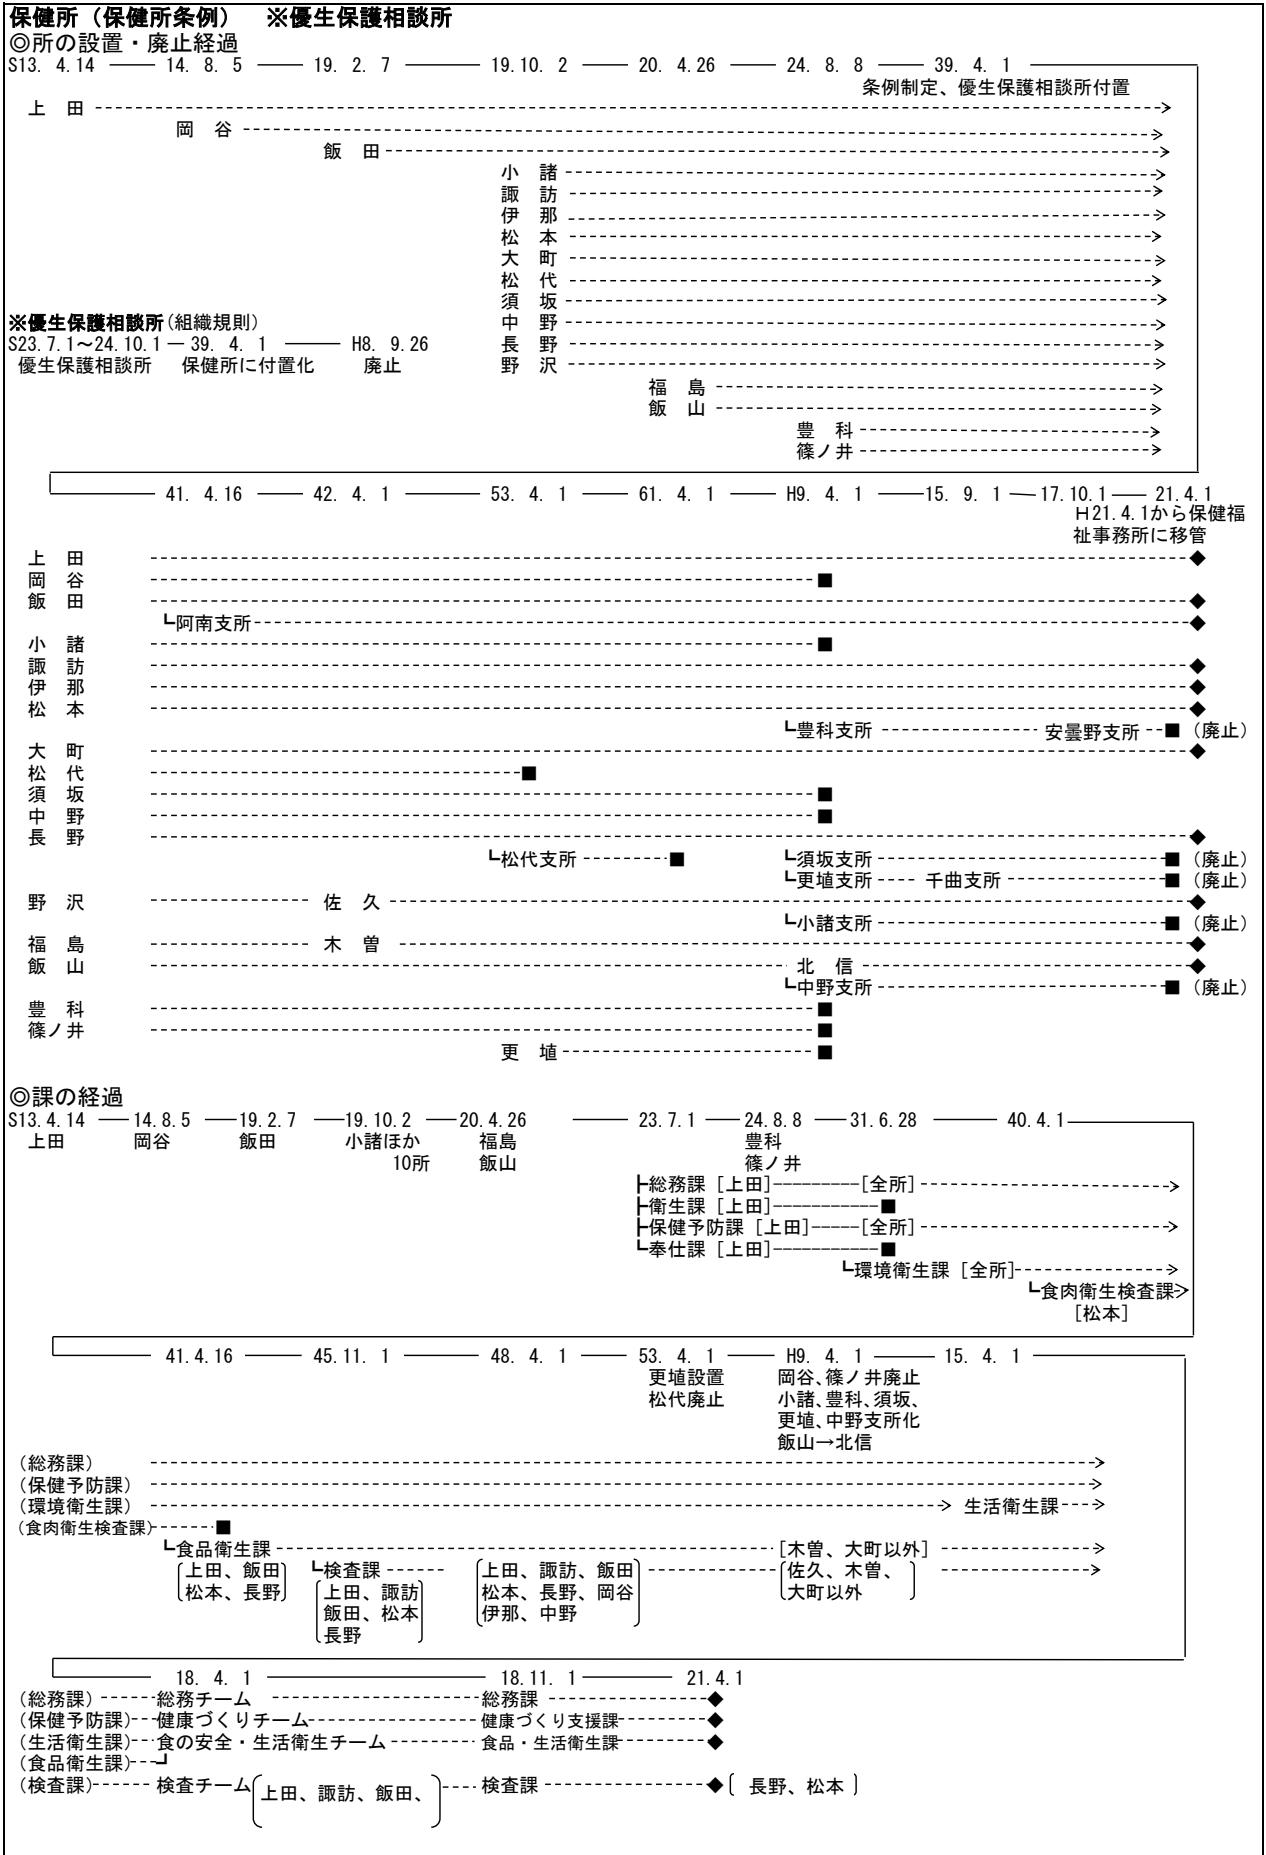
保健所（保健所条例）　※優生保護相談所
◎所の設置・廃止経過
S13. 4.14 —— 14. 8. 5 —— 19. 2. 7 —— 19.10. 2 —— 20. 4.26 —— 24. 8. 8 —— 39. 4. 1
条例制定、優生保護相談所付置

上　田
岡　谷
飯　田
小　諸
諏　訪
伊　那
松　本
大　町
松　代
須　坂
中　野
長　野
野　沢
福　島
飯　山
豊　科
篠ノ井

※優生保護相談所（組織規則）
S23.7.1～24.10.1 — 39. 4. 1 —— H8. 9.26
優生保護相談所　保健所に付置化　廃止

41. 4.16 —— 42. 4. 1 —— 53. 4. 1 —— 61. 4. 1 —— H9. 4. 1 —— 15. 9. 1 — 17.10.1 — 21.4.1
H21.4.1から保健福祉事務所に移管

上　田
岡　谷
飯　田
阿南支所
小　諸
諏　訪
伊　那
松　本
豊科支所　安曇野支所（廃止）
大　町
松　代
須　坂
中　野
長　野
松代支所
須坂支所（廃止）
更埴支所　千曲支所（廃止）
野　沢　佐　久
小諸支所（廃止）
福　島　木　曽
飯　山　北　信
中野支所（廃止）
豊　科
篠ノ井
更　埴

◎課の経過
S13.4.14 — 14.8.5 — 19.2.7 — 19.10.2 — 20.4.26 — 23.7.1 — 24.8.8 — 31.6.28 — 40.4.1
上田　岡谷　飯田　小諸ほか10所　福島 飯山　豊科 篠ノ井
総務課［上田］——［全所］
衛生課［上田］
保健予防課［上田］——［全所］
奉仕課［上田］
環境衛生課［全所］
食肉衛生検査課［松本］

41.4.16 —— 45.11. 1 —— 48. 4. 1 —— 53. 4. 1 —— H9. 4. 1 —— 15. 4. 1
更埴設置 松代廃止
岡谷、篠ノ井廃止 小諸、豊科、須坂、更埴、中野支所化 飯山→北信

（総務課）
（保健予防課）
（環境衛生課）　生活衛生課
（食肉衛生検査課）
食品衛生課　［木曽、大町以外］
（上田、飯田 松本、長野）
検査課（上田、諏訪 飯田、松本 長野）
（上田、諏訪、飯田 松本、長野、岡谷 伊那、中野）
（佐久、木曽、大町以外）

18. 4. 1 —— 18.11. 1 —— 21.4.1
（総務課）　総務チーム　総務課
（保健予防課）　健康づくりチーム　健康づくり支援課
（生活衛生課）　食の安全・生活衛生チーム　食品・生活衛生課
（食品衛生課）
（検査課）　検査チーム（上田、諏訪、飯田、）　検査課　（長野、松本）